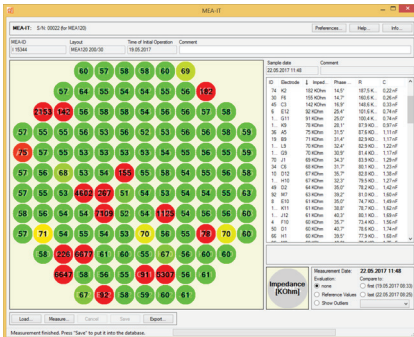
MEA-IT

MEA-IT: S/N: 00022 (for MEA120)

Preferences... Help... Info...

MEA-ID: > 15344
Layout: MEA120 200/30
Time of Initial Operation: 19.05.2017
Comment

Sample date: 22.05.2017 11:46
Comment

| ID | Electrode | Imped... | Phase... | R | C |
|---|---|---|---|---|---|
| 74 | K2 | 102 KOhm | 14,5° | 197,5 K... | 0,22 nF |
| 30 | F6 | 105 KOhm | 14,7° | 160,6 K... | 0,26 nF |
| 45 | C3 | 142 KOhm | 16,9° | 148,6 K... | 0,33 nF |
| 6 | E12 | 92 KOhm | 25,4° | 101,6 K... | 0,74 nF |
| 1... | G11 | 91 KOhm | 25,0° | 100,4 K... | 0,74 nF |
| 1... | K9 | 70 KOhm | 28,1° | 87,9 K... | 0,97 nF |
| 36 | A5 | 75 KOhm | 31,5° | 87,8 K... | 1,11 nF |
| 19 | B9 | 71 KOhm | 31,4° | 82,9 K... | 1,17 nF |
| 1... | L9 | 70 KOhm | 32,4° | 82,9 K... | 1,22 nF |
| 1... | G8 | 70 KOhm | 30,9° | 81,4 K... | 1,17 nF |
| 70 | J1 | 69 KOhm | 34,3° | 83,9 K... | 1,29 nF |
| 34 | C6 | 68 KOhm | 31,7° | 80,1 K... | 1,23 nF |
| 10 | D12 | 67 KOhm | 35,7° | 82,6 K... | 1,38 nF |
| 1... | H10 | 67 KOhm | 32,3° | 79,6 K... | 1,27 nF |
| 49 | D2 | 64 KOhm | 35,0° | 78,2 K... | 1,42 nF |
| 93 | M6 | 64 KOhm | 36,0° | 79,2 K... | 1,45 nF |
| 8 | E10 | 61 KOhm | 35,0° | 74,7 K... | 1,49 nF |
| 1... | K11 | 61 KOhm | 39,0° | 78,7 K... | 1,62 nF |
| 1... | J12 | 61 KOhm | 40,3° | 80,1 K... | 1,68 nF |
| 4 | F10 | 60 KOhm | 37,4° | 75,4 K... | 1,56 nF |
| 50 | D1 | 60 KOhm | 40,3° | 78,6 K... | 1,74 nF |
| 66 | H1 | 60 KOhm | 39,8° | 77,9 K... | 1,68 nF |

60 57 58 58 60 69
57 64 55 54 54 55 56 182
2763 142 56 58 58 54 56 56 57 58
57 55 55 56 58 52 53 56 56 58 59
75 57 55 55 53 54 54 55 56 56 57 58
57 56 68 53 54 155 55 58 54 54 55 58
57 55 53 4603 267 51 53 54 54 55 53
58 56 54 54 1409 52 54 1105 54 56 56 60
57 71 54 56 54 53 70 56 55 78 70 60
58 226 6677 61 60 57 56 60 60
6647 58 56 55 91 5307 56 61
67 92 58 59 60 61

Impedance [KOhm]

Measurement Date: 22.05.2017 11:46
Evaluation: none / Reference Values / Show Outliers
Compare to: first (19.05.2017 08:33) / last (22.05.2017 08:25)

Load... Measure... Cancel Save Export...

Measurement finished. Press "Save" to put it into the database.